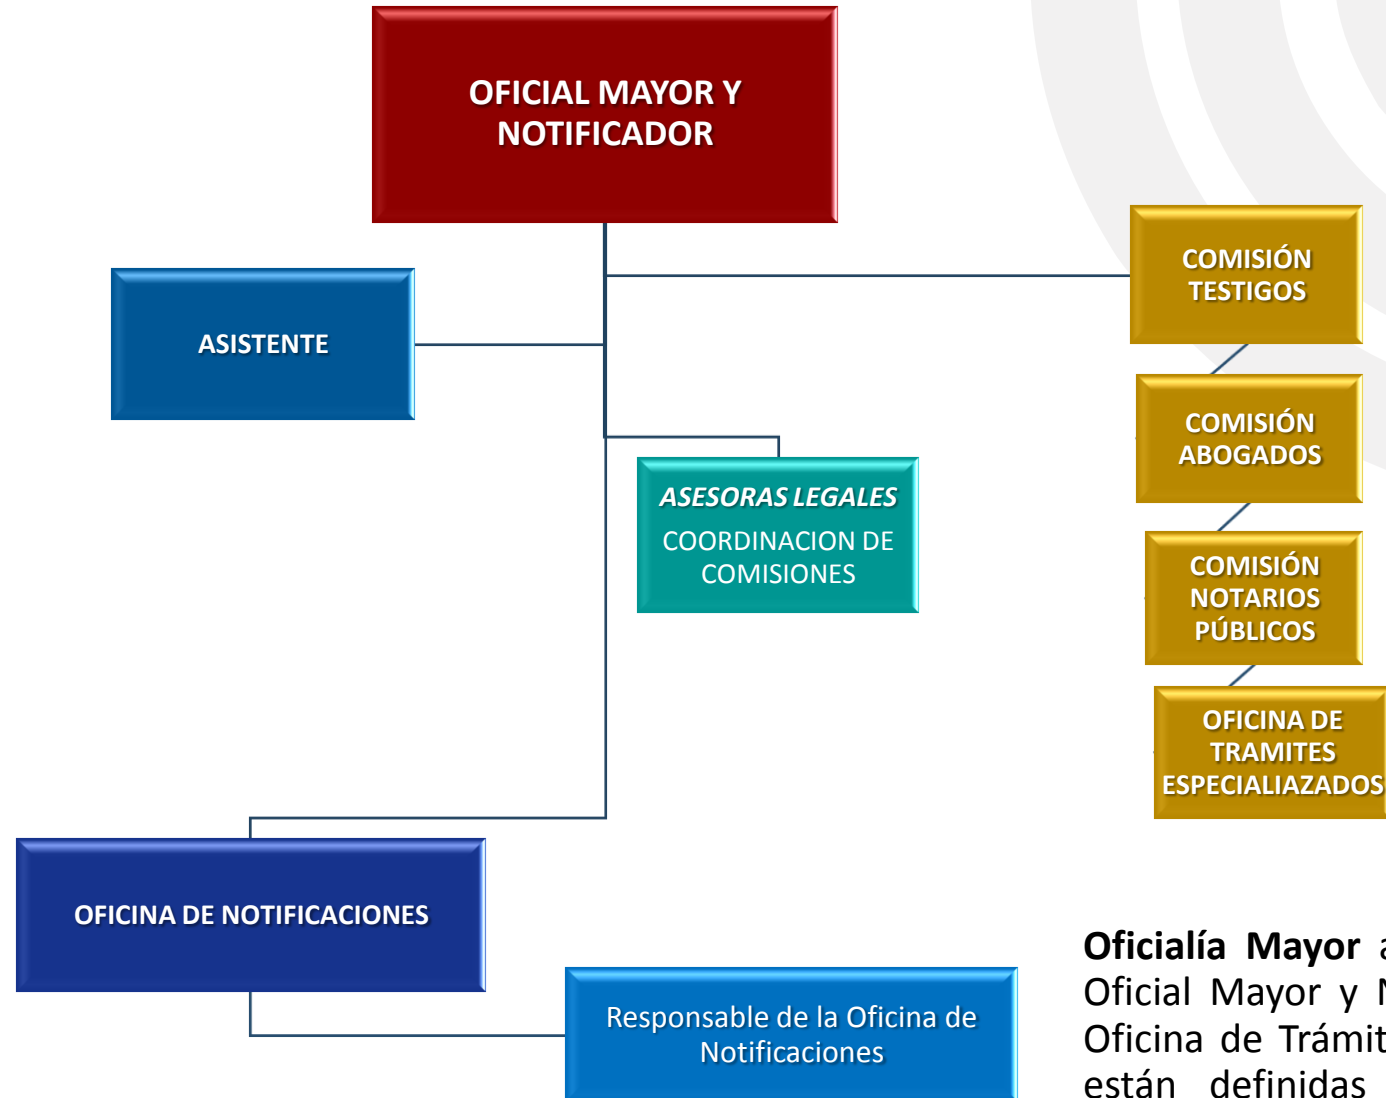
OFICIAL MAYOR Y NOTIFICADOR

ASISTENTE

COMISIÓN TESTIGOS

COMISIÓN ABOGADOS

COMISIÓN NOTARIOS PÚBLICOS

OFICINA DE TRAMITES ESPECIALIAZADOS

ASESORAS LEGALES
COORDINACION DE COMISIONES

OFICINA DE NOTIFICACIONES

Responsable de la Oficina de Notificaciones

**Oficialía Mayor** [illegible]
Oficial Mayor y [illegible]
Oficina de Trámit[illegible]
están definidas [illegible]